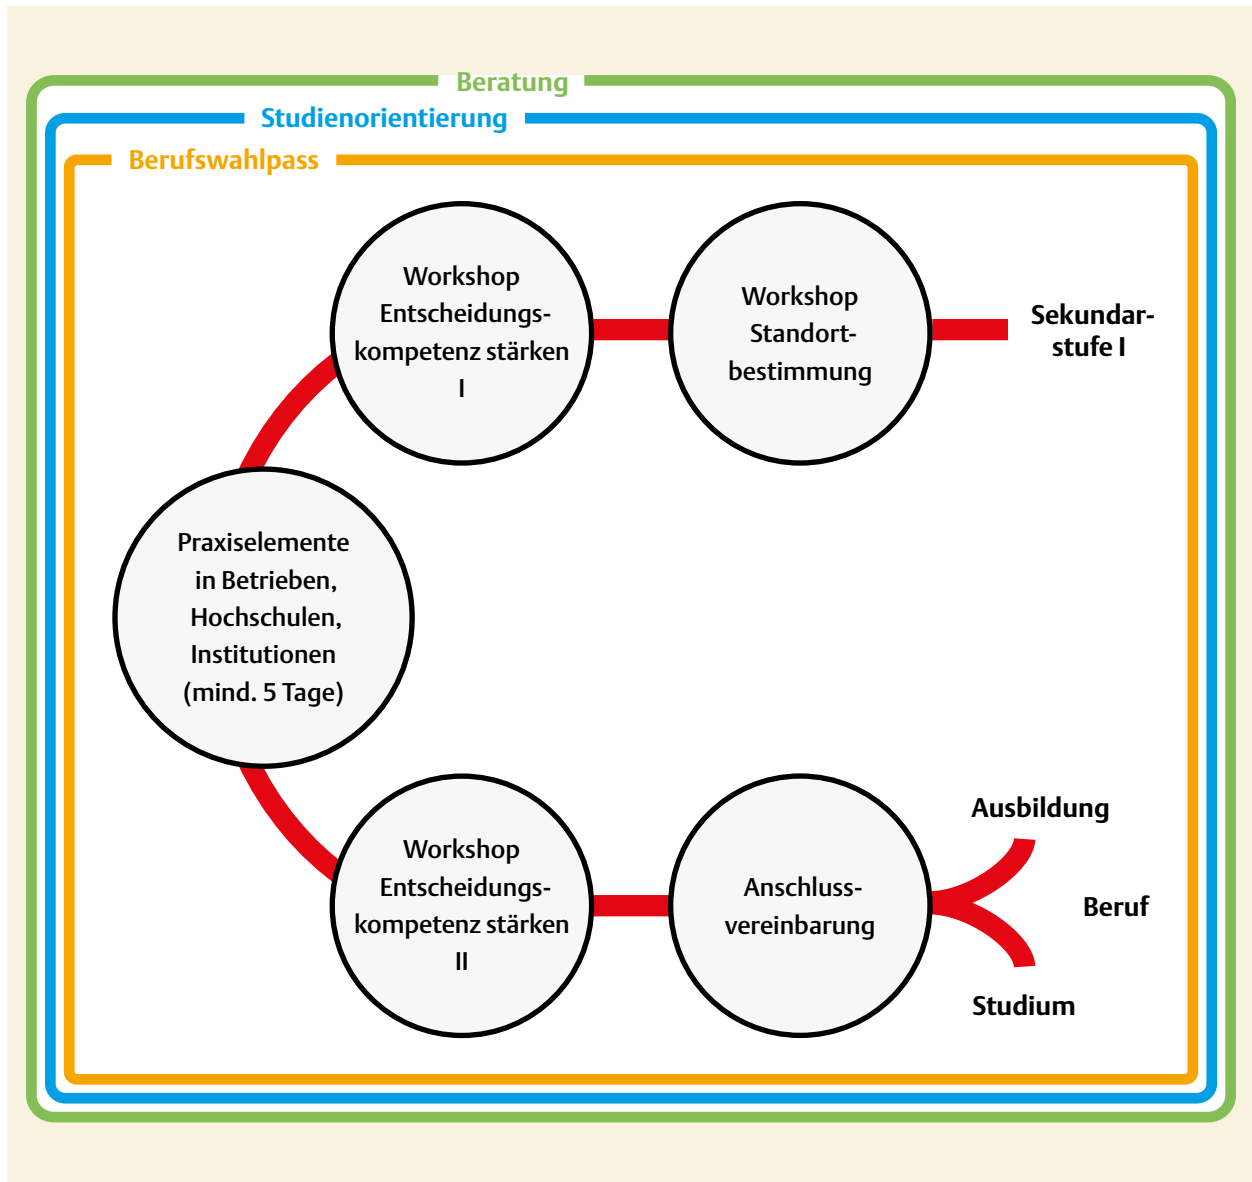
Beratung

Studienorientierung

Berufswahlpass

Workshop Entscheidungskompetenz stärken I

Workshop Standortbestimmung

Sekundarstufe I

Praxiselemente in Betrieben, Hochschulen, Institutionen (mind. 5 Tage)

Workshop Entscheidungskompetenz stärken II

Anschlussvereinbarung

Ausbildung

Beruf

Studium